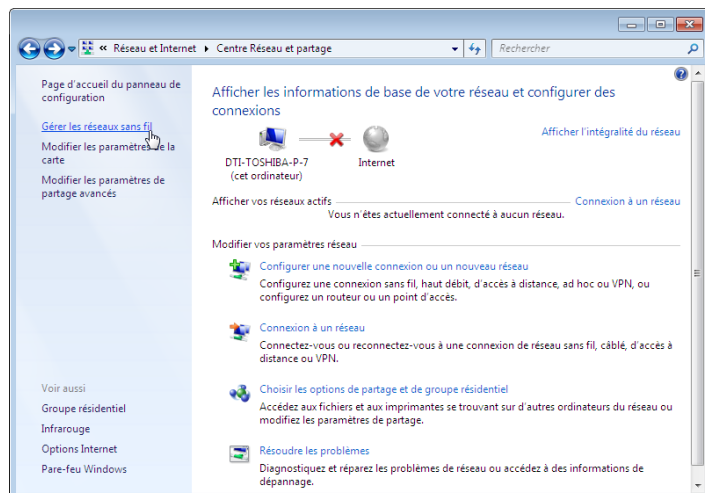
« Réseau et Internet ▸ Centre Réseau et partage

Rechercher

Page d'accueil du panneau de configuration

Gérer les réseaux sans fil

Modifier les paramètres de la carte

Modifier les paramètres de partage avancés

Afficher les informations de base de votre réseau et configurer des connexions

Afficher l'intégralité du réseau

DTI-TOSHIBA-P-7 (cet ordinateur)

Internet

Afficher vos réseaux actifs

Connexion à un réseau

Vous n'êtes actuellement connecté à aucun réseau.

Modifier vos paramètres réseau

Configurer une nouvelle connexion ou un nouveau réseau

Configurez une connexion sans fil, haut débit, d'accès à distance, ad hoc ou VPN, ou configurez un routeur ou un point d'accès.

Connexion à un réseau

Connectez-vous ou reconnectez-vous à une connexion de réseau sans fil, câblé, d'accès à distance ou VPN.

Choisir les options de partage et de groupe résidentiel

Accédez aux fichiers et aux imprimantes se trouvant sur d'autres ordinateurs du réseau ou modifiez les paramètres de partage.

Résoudre les problèmes

Diagnostiquez et réparez les problèmes de réseau ou accédez à des informations de dépannage.

Voir aussi

Groupe résidentiel

Infrarouge

Options Internet

Pare-feu Windows